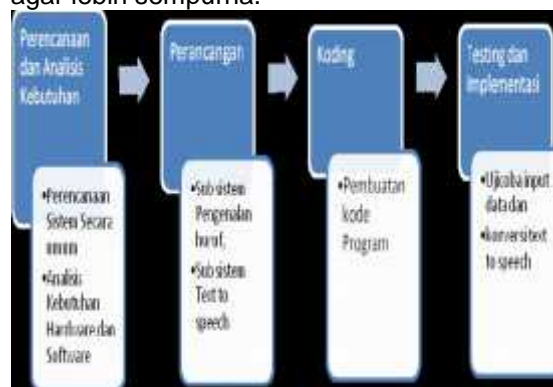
agar lebih sempurna.

Perencanaan dan Analisis Kebutuhan

•Perencanaan Sistem Secara umum
•Analisis Kebutuhan Hardware dan Software

Perancangan

•Sub sistem Pengenalan huruf,
•Sub sistem Text to speech

Koding

•Pembuatan kode Program

Testing dan Implementasi

•Ujicoba input data dan
•konversi text to speech